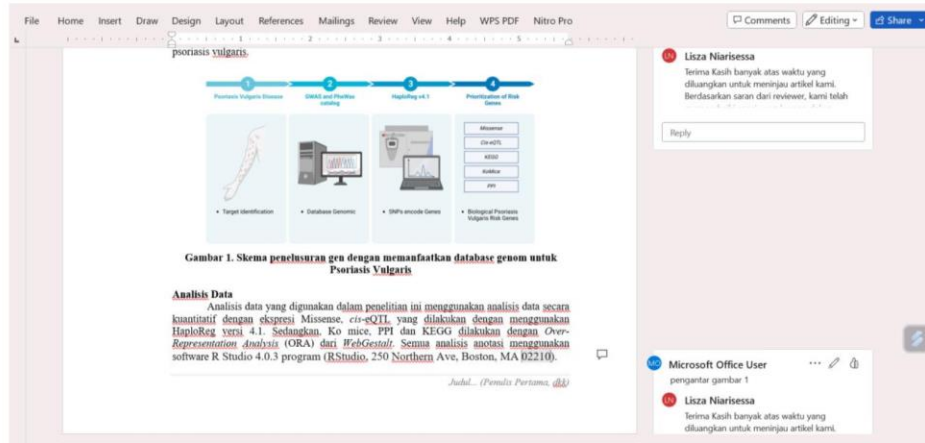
File Home Insert Draw Design Layout References Mailings Review View Help WPS PDF Nitro Pro

Comments Editing Share

psoriasis vulgaris.

1 Psoriasis Vulgaris Disease
2 GWAS and PheWas catalog
3 HaploReg v4.1
4 Prioritization of Risk Genes

Missense
Cis-eQTL
KEGG
KoMice
PPI

• Target Identification
• Database Genomic
• SNPs encode Genes
• Biological Psoriasis Vulgaris Risk Genes

Gambar 1. Skema penelusuran gen dengan memanfaatkan database genom untuk Psoriasis Vulgaris

Analisis Data

Analisis data yang digunakan dalam penelitian ini menggunakan analisis data secara kuantitatif dengan ekspresi Missense, cis-eQTL yang dilakukan dengan menggunakan HaploReg versi 4.1. Sedangkan, Ko mice, PPI dan KEGG dilakukan dengan Over-Representation Analysis (ORA) dari WebGestalt. Semua analisis anotasi menggunakan software R Studio 4.0.3 program (RStudio, 250 Northern Ave, Boston, MA 02210).

Judul... (Penulis Pertama, dkk)

LN Lisza Niarisessa
Terima Kasih banyak atas waktu yang diluangkan untuk meninjau artikel kami. Berdasarkan saran dari reviewer, kami telah

Reply

MO Microsoft Office User
pengantar gambar 1

LN Lisza Niarisessa
Terima Kasih banyak atas waktu yang diluangkan untuk meninjau artikel kami.